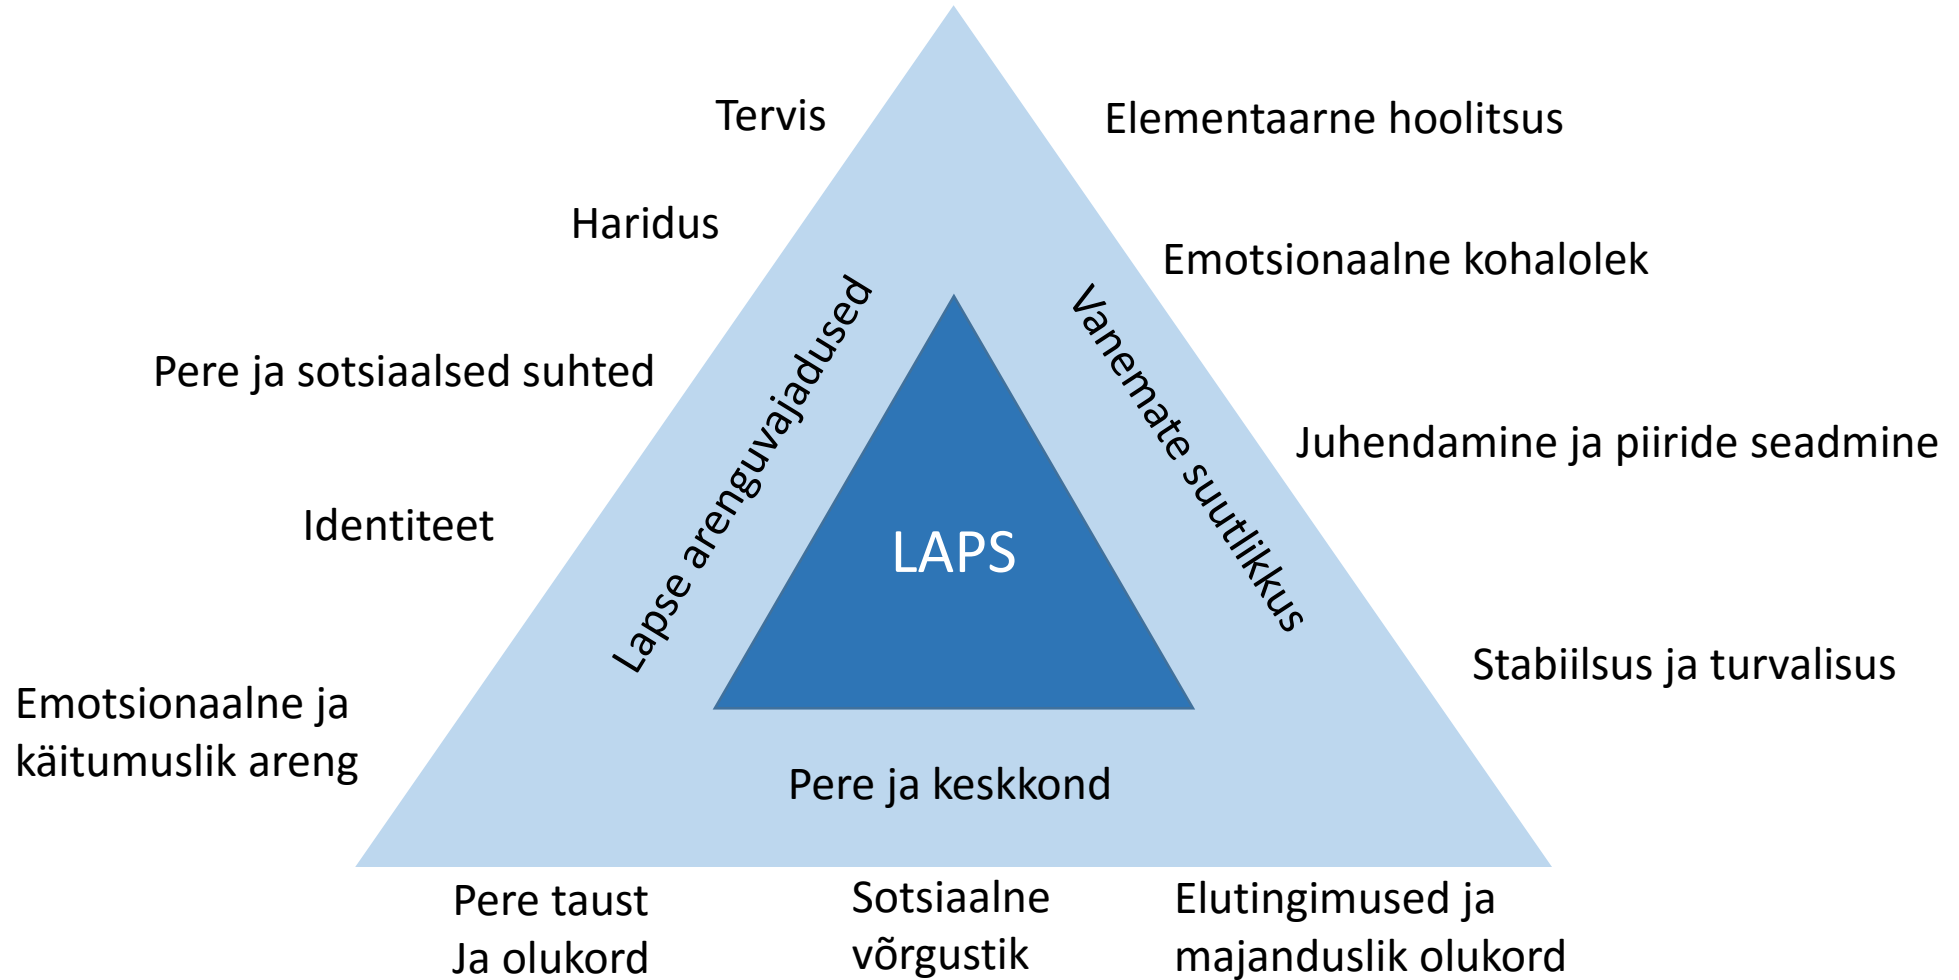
Tervis

Elementaarne hoolitsus

Haridus

Emotsionaalne kohalolek

Lapse arenguvajadused

Vanemate suutlikkus

Pere ja sotsiaalsed suhted

Juhendamine ja piiride seadmine

Identiteet

LAPS

Stabiilsus ja turvalisus

Emotsionaalne ja käitumuslik areng

Pere ja keskkond

Pere taust
Ja olukord

Sotsiaalne
võrgustik

Elutingimused ja
majanduslik olukord